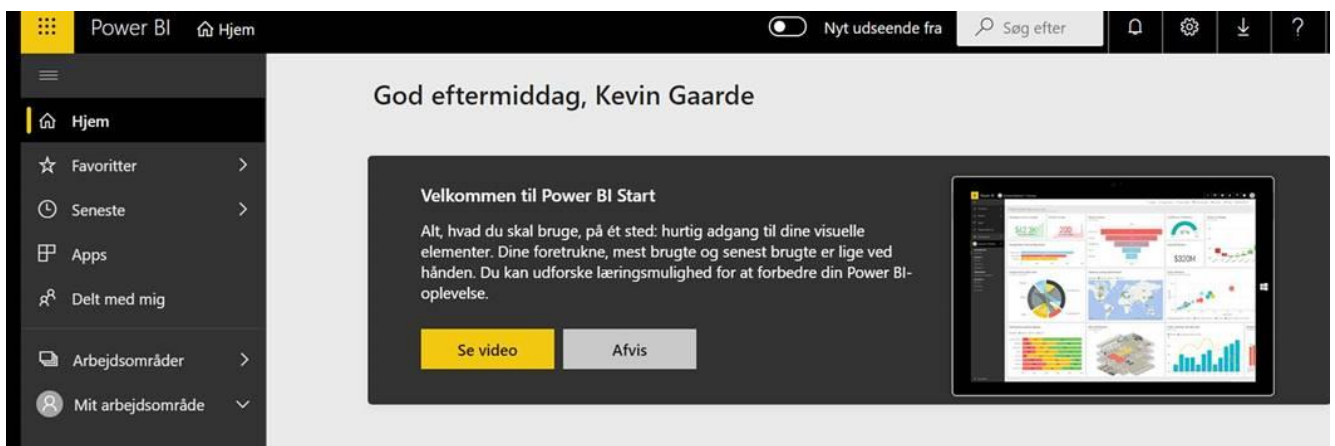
Power BI Hjem
Nyt udseende fra
Søg efter
?

Hjem
Favoritter
Seneste
Apps
Delt med mig
Arbejdsområder
Mit arbejdsområde

God eftermiddag, Kevin Gaarde

Velkommen til Power BI Start

Alt, hvad du skal bruge, på ét sted: hurtig adgang til dine visuelle elementer. Dine foretrukne, mest brugte og senest brugte er lige ved hånden. Du kan udforske læringsmulighed for at forbedre din Power BI-oplevelse.

Se video
Afvis